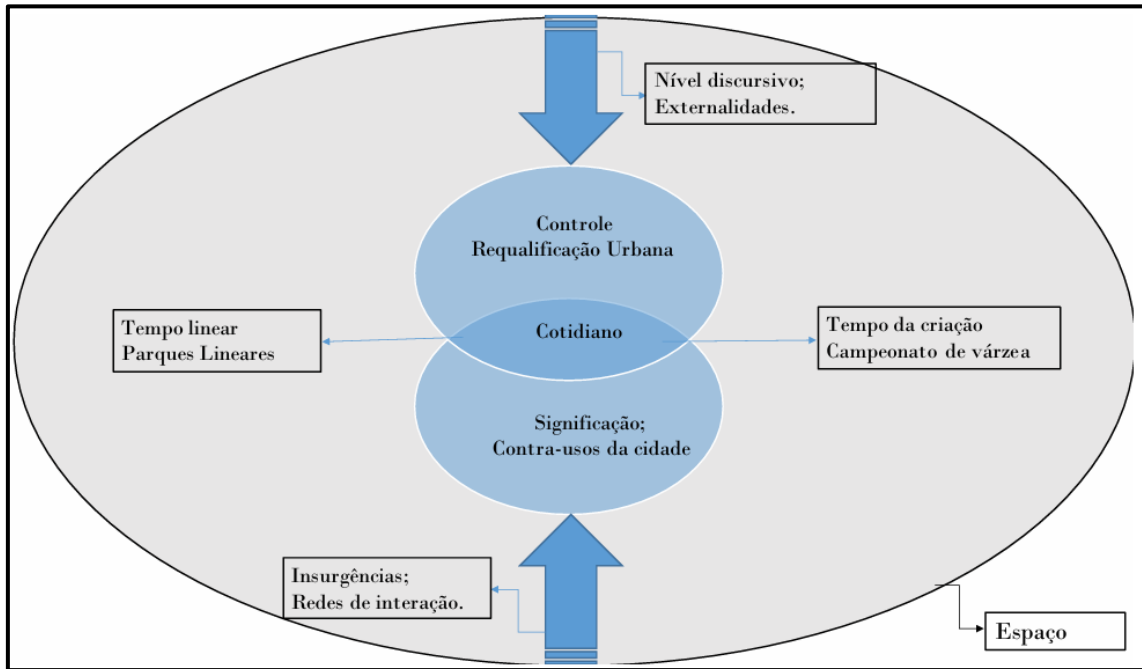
Nível discursivo;
Externalidades.

Controle
Requalificação Urbana

Tempo linear
Parques Lineares

Cotidiano

Tempo da criação
Campeonato de várzea

Significação;
Contra-usos da cidade

Insurgências;
Redes de interação.

Espaço